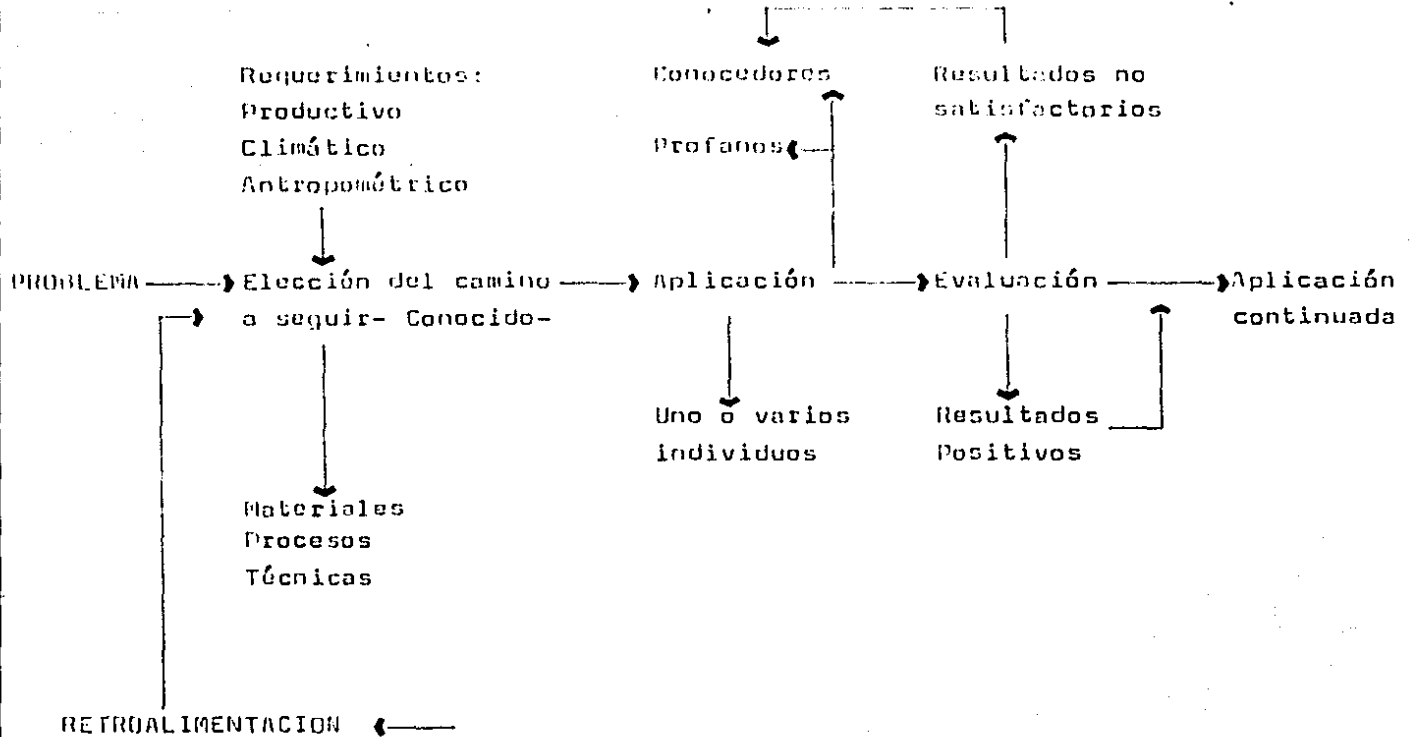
Requerimientos:
Productivo
Climático
Antropométrico

Conocedores

Profanos

Resultados no satisfactorios

PROBLEMA Elección del camino a seguir- Conocido- Aplicación Evaluación Aplicación continuada

Uno o varios individuos

Resultados Positivos

Materiales
Procesos
Técnicas

RETROALIMENTACION